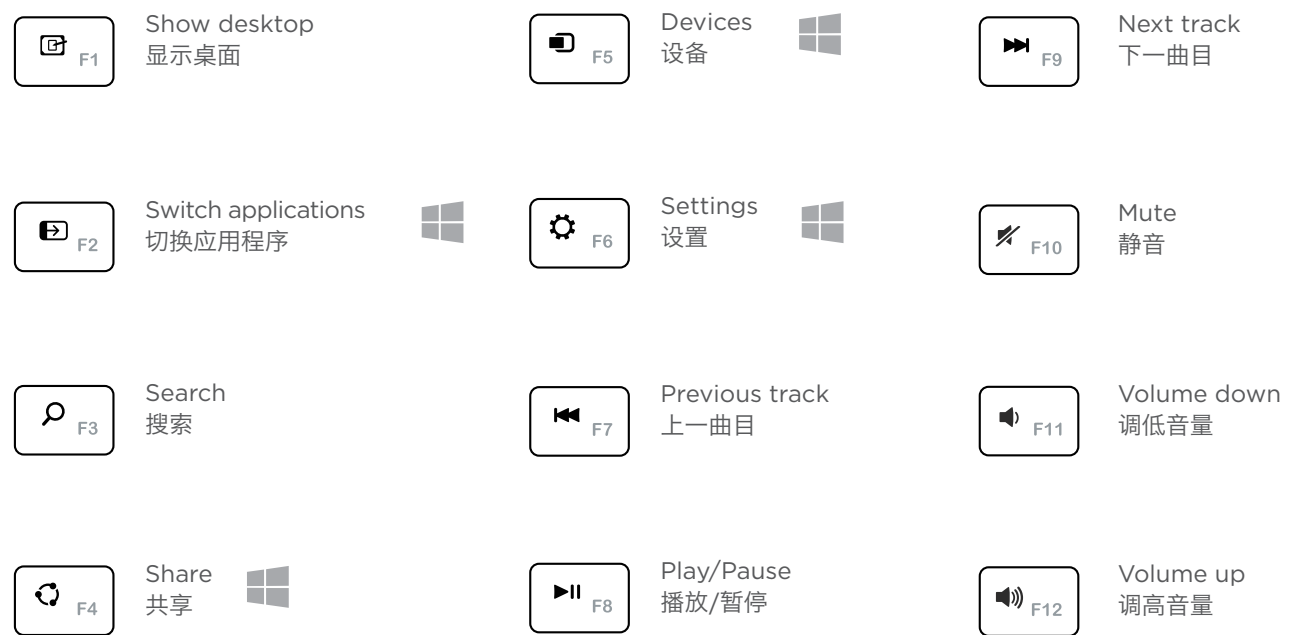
F1 Show desktop
显示桌面

F2 Switch applications
切换应用程序

F3 Search
搜索

F4 Share
共享

F5 Devices
设备

F6 Settings
设置

F7 Previous track
上一曲目

F8 Play/Pause
播放/暂停

F9 Next track
下一曲目

F10 Mute
静音

F11 Volume down
调低音量

F12 Volume up
调高音量